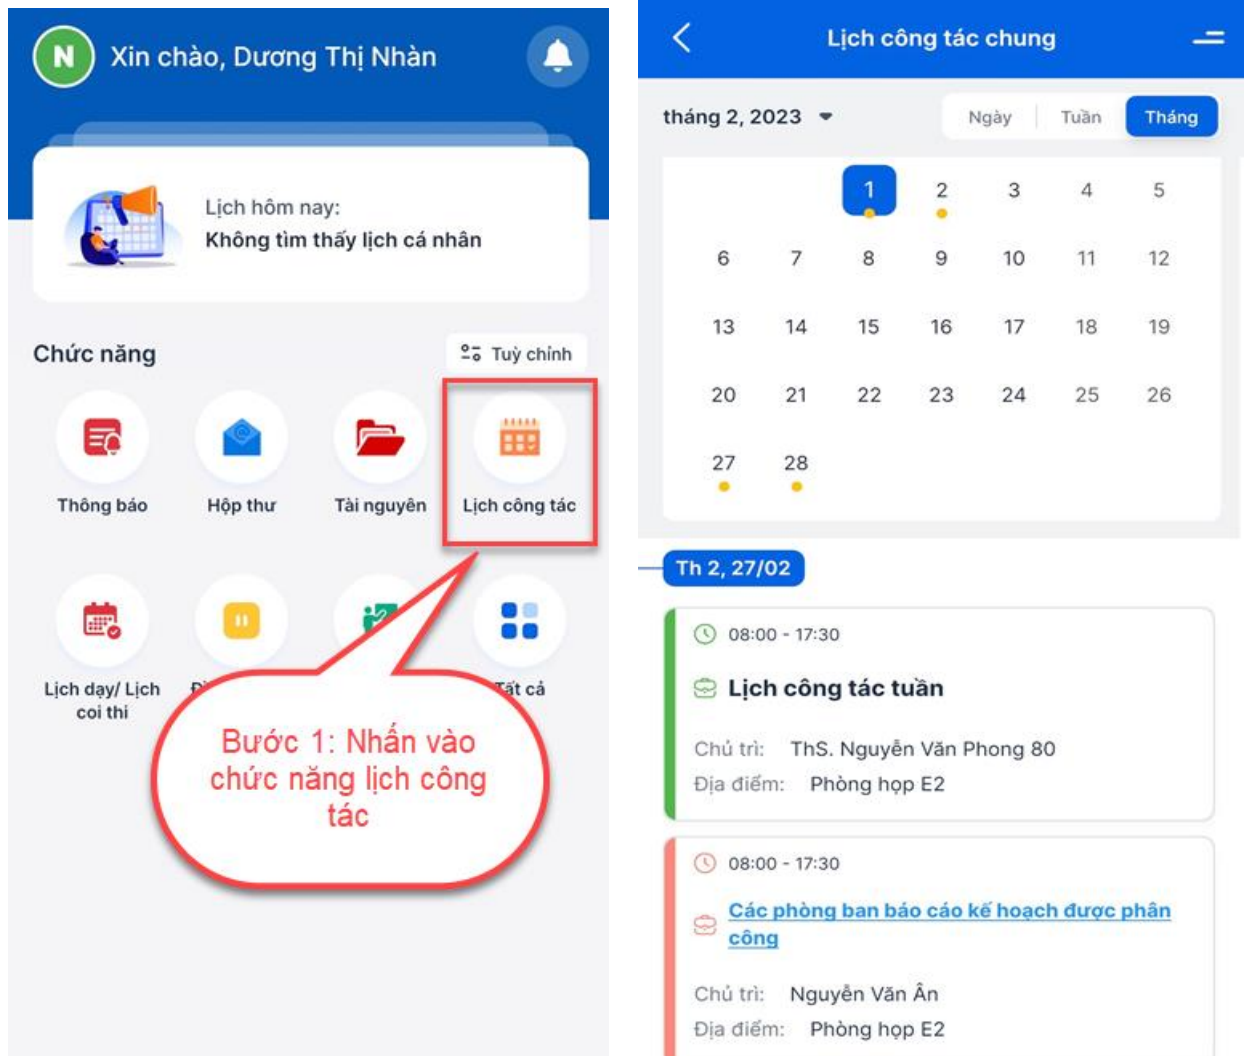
N Xin chào, Dương Thị Nhàn

Lịch hôm nay:
Không tìm thấy lịch cá nhân

Chức năng

Tuỳ chỉnh

Thông báo

Hộp thư

Tài nguyên

Lịch công tác

Lịch dạy/ Lịch coi thi

Đ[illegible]

Tất cả

Bước 1: Nhấn vào chức năng lịch công tác

Lịch công tác chung

tháng 2, 2023

Ngày

Tuần

Tháng

| | | 1 | 2 | 3 | 4 | 5 |
|---|---|---|---|---|---|---|
| 6 | 7 | 8 | 9 | 10 | 11 | 12 |
| 13 | 14 | 15 | 16 | 17 | 18 | 19 |
| 20 | 21 | 22 | 23 | 24 | 25 | 26 |
| 27 | 28 | | | | | |

Th 2, 27/02

08:00 - 17:30

Lịch công tác tuần

Chủ trì: ThS. Nguyễn Văn Phong 80
Địa điểm: Phòng họp E2

08:00 - 17:30

Các phòng ban báo cáo kế hoạch được phân công

Chủ trì: Nguyễn Văn Ân
Địa điểm: Phòng họp E2